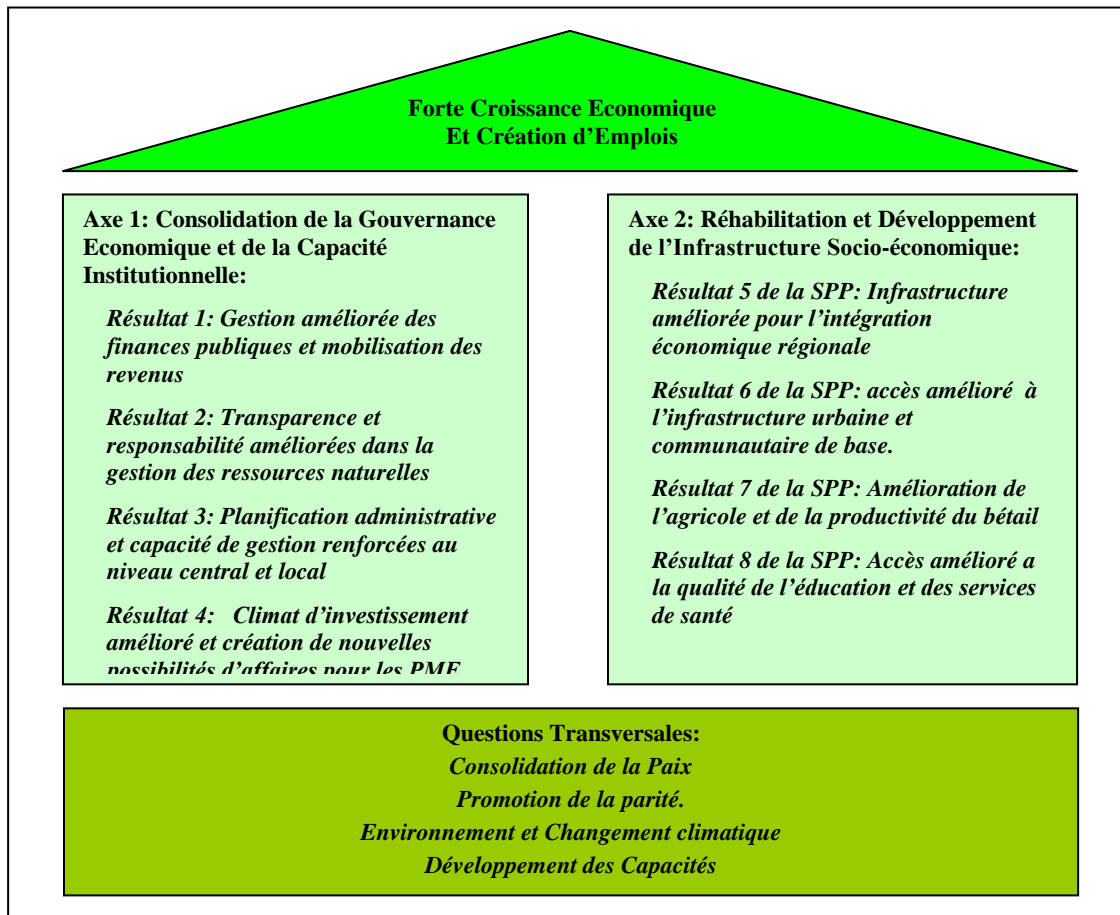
Forte Croissance Economique
Et Création d'Emplois

Axe 1: Consolidation de la Gouvernance Economique et de la Capacité Institutionnelle:

Résultat 1: Gestion améliorée des finances publiques et mobilisation des revenus

Résultat 2: Transparence et responsabilité améliorées dans la gestion des ressources naturelles

Résultat 3: Planification administrative et capacité de gestion renforcées au niveau central et local

Résultat 4: Climat d'investissement amélioré et création de nouvelles possibilités d'affaires pour les PME

Axe 2: Réhabilitation et Développement de l'Infrastructure Socio-économique:

Résultat 5 de la SPP: Infrastructure améliorée pour l'intégration économique régionale

Résultat 6 de la SPP: accès amélioré à l'infrastructure urbaine et communautaire de base.

Résultat 7 de la SPP: Amélioration de l'agricole et de la productivité du bétail

Résultat 8 de la SPP: Accès amélioré a la qualité de l'éducation et des services de santé

Questions Transversales:
Consolidation de la Paix
Promotion de la parité.
Environnement et Changement climatique
Développement des Capacités